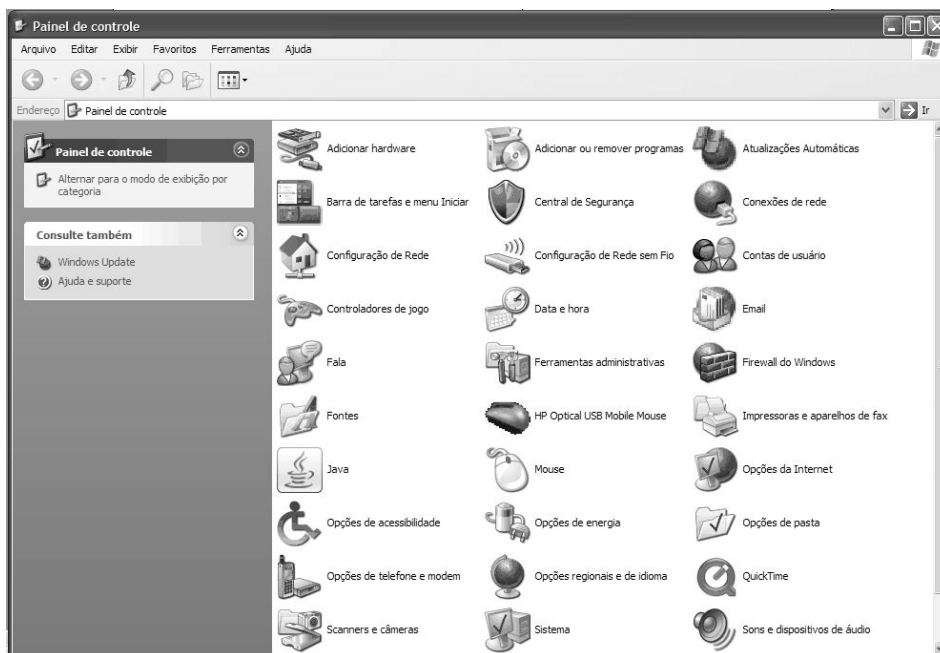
Painel de controle

Arquivo Editar Exibir Favoritos Ferramentas Ajuda

Endereço Painel de controle

Ir

Painel de controle

Alternar para o modo de exibição por categoria

Consulte também

Windows Update

Ajuda e suporte

Adicionar hardware

Adicionar ou remover programas

Atualizações Automáticas

Barra de tarefas e menu Iniciar

Central de Segurança

Conexões de rede

Configuração de Rede

Configuração de Rede sem Fio

Contas de usuário

Controladores de jogo

Data e hora

Email

Fala

Ferramentas administrativas

Firewall do Windows

Fontes

HP Optical USB Mobile Mouse

Impressoras e aparelhos de fax

Java

Mouse

Opções da Internet

Opções de acessibilidade

Opções de energia

Opções de pasta

Opções de telefone e modem

Opções regionais e de idioma

QuickTime

Scanners e câmeras

Sistema

Sons e dispositivos de áudio